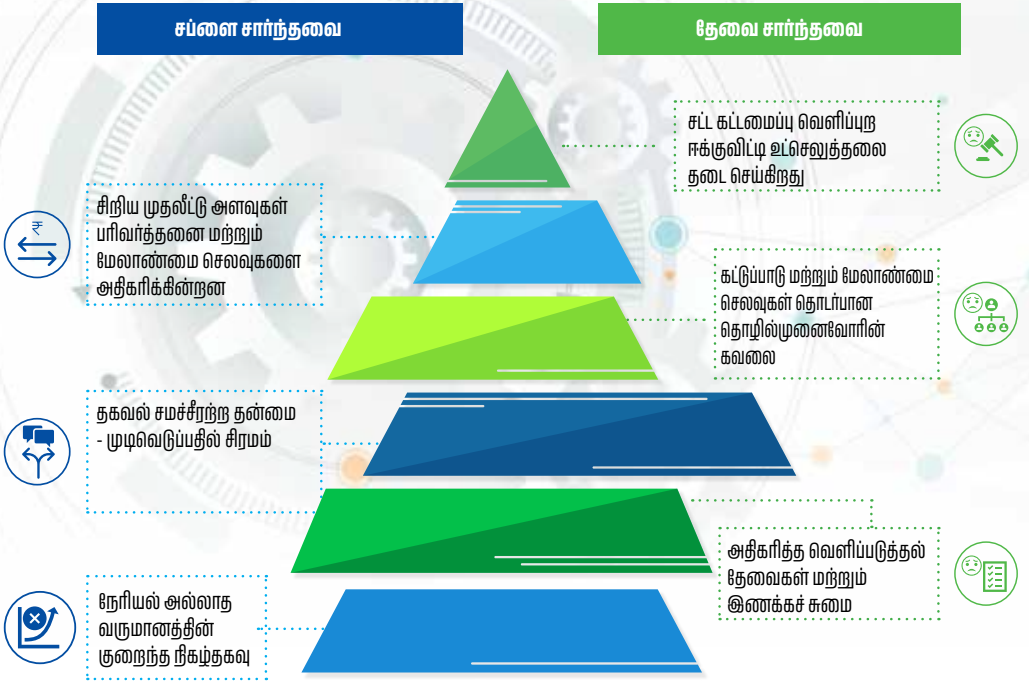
சப்ளை சார்ந்தவை

தேவை சார்ந்தவை

சட்ட கட்டமைப்பு வெளிப்புற ஈக்குவிட்டி உட்செலுத்தலை தடை செய்கிறது

சிறிய முதலீட்டு அளவுகள் பரிவர்த்தனை மற்றும் மேலாண்மை செலவுகளை அதிகரிக்கின்றன

கட்டுப்பாடு மற்றும் மேலாண்மை செலவுகள் தொடர்பான தொழில்முனைவோரின் கவலை

தகவல் சமச்சீரற்ற தன்மை - முடிவெடுப்பதில் சிரமம்

அதிகரித்த வெளிப்படுத்தல் தேவைகள் மற்றும் இணக்கச் சுமை

நேரியல் அல்லாத வருமானத்தின் குறைந்த நிகழ்தகவு